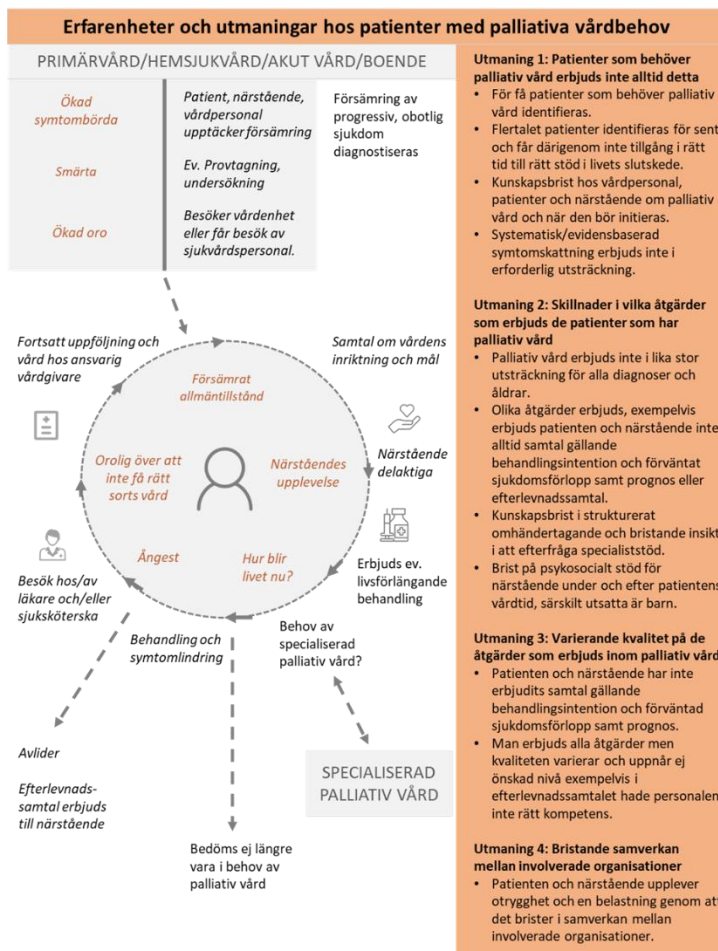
Erfarenheter och utmaningar hos patienter med palliativa vårdbehov

PRIMÄRVÅRD/HEMSJUKVÅRD/AKUT VÅRD/BOENDE

Ökad symtombörda

Smärta

Ökad oro

Patient, närstående, vårdpersonal upptäcker försämring

Ev. Provtagning, undersökning

Besöker vårdenhet eller får besök av sjukvårdspersonal.

Försämring av progressiv, obotlig sjukdom diagnostiseras

Fortsatt uppföljning och vård hos ansvarig vårdgivare

Samtal om vårdens inriktning och mål

Försämrat allmäntillstånd

Orolig över att inte få rätt sorts vård

Närståendes upplevelse

Närstående delaktiga

Ångest

Hur blir livet nu?

Besök hos/av läkare och/eller sjuksköterska

Erbjuds ev. livsförlängande behandling

Behandling och symtomlindring

Behov av specialiserad palliativ vård?

Avlider

Efterlevnadssamtal erbjuds till närstående

SPECIALISERAD PALLIATIV VÅRD

Bedöms ej längre vara i behov av palliativ vård

Utmaning 1: Patienter som behöver palliativ vård erbjuds inte alltid detta
• För få patienter som behöver palliativ vård identifieras.
• Flertalet patienter identifieras för sent och får därigenom inte tillgång i rätt tid till rätt stöd i livets slutskede.
• Kunskapsbrist hos vårdpersonal, patienter och närstående om palliativ vård och när den bör initieras.
• Systematisk/evidensbaserad symtomskattning erbjuds inte i erforderlig utsträckning.

Utmaning 2: Skillnader i vilka åtgärder som erbjuds de patienter som har palliativ vård
• Palliativ vård erbjuds inte i lika stor utsträckning för alla diagnoser och åldrar.
• Olika åtgärder erbjuds, exempelvis erbjuds patienten och närstående inte alltid samtal gällande behandlingsintention och förväntat sjukdomsförlopp samt prognos eller efterlevnadssamtal.
• Kunskapsbrist i strukturerat omhändertagande och bristande insikt i att efterfråga specialiststöd.
• Brist på psykosocialt stöd för närstående under och efter patientens vårdtid, särskilt utsatta är barn.

Utmaning 3: Varierande kvalitet på de åtgärder som erbjuds inom palliativ vård
• Patienten och närstående har inte erbjudits samtal gällande behandlingsintention och förväntat sjukdomsförlopp samt prognos.
• Man erbjuds alla åtgärder men kvaliteten varierar och uppnår ej önskad nivå exempelvis i efterlevnadssamtalet hade personalen inte rätt kompetens.

Utmaning 4: Bristande samverkan mellan involverade organisationer
• Patienten och närstående upplever otrygghet och en belastning genom att det brister i samverkan mellan involverade organisationer.